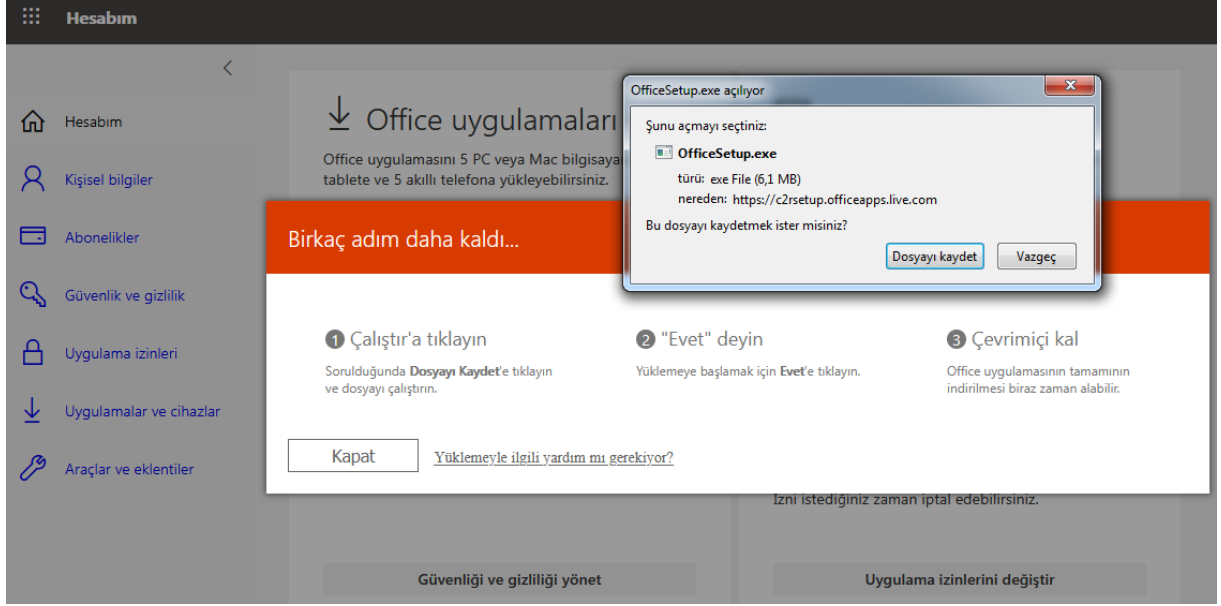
Hesabım

Hesabım
Kişisel bilgiler
Abonelikler
Güvenlik ve gizlilik
Uygulama izinleri
Uygulamalar ve cihazlar
Araçlar ve eklentiler

Office uygulamaları

Office uygulamasını 5 PC veya Mac bilgisaya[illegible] tablete ve 5 akıllı telefona yükleyebilirsiniz.

OfficeSetup.exe açılıyor

Şunu açmayı seçtiniz:

OfficeSetup.exe

türü: exe File (6,1 MB)

nereden: https://c2rsetup.officeapps.live.com

Bu dosyayı kaydetmek ister misiniz?

Dosyayı kaydet
Vazgeç

Birkaç adım daha kaldı...

1 Çalıştır'a tıklayın
Sorulduğunda Dosyayı Kaydet'e tıklayın ve dosyayı çalıştırın.

2 "Evet" deyin
Yüklemeye başlamak için Evet'e tıklayın.

3 Çevrimiçi kal
Office uygulamasının tamamının indirilmesi biraz zaman alabilir.

Kapat
Yüklemeyle ilgili yardım mı gerekiyor?

İzni istediğiniz zaman iptal edebilirsiniz.

Güvenliği ve gizliliği yönet
Uygulama izinlerini değiştir